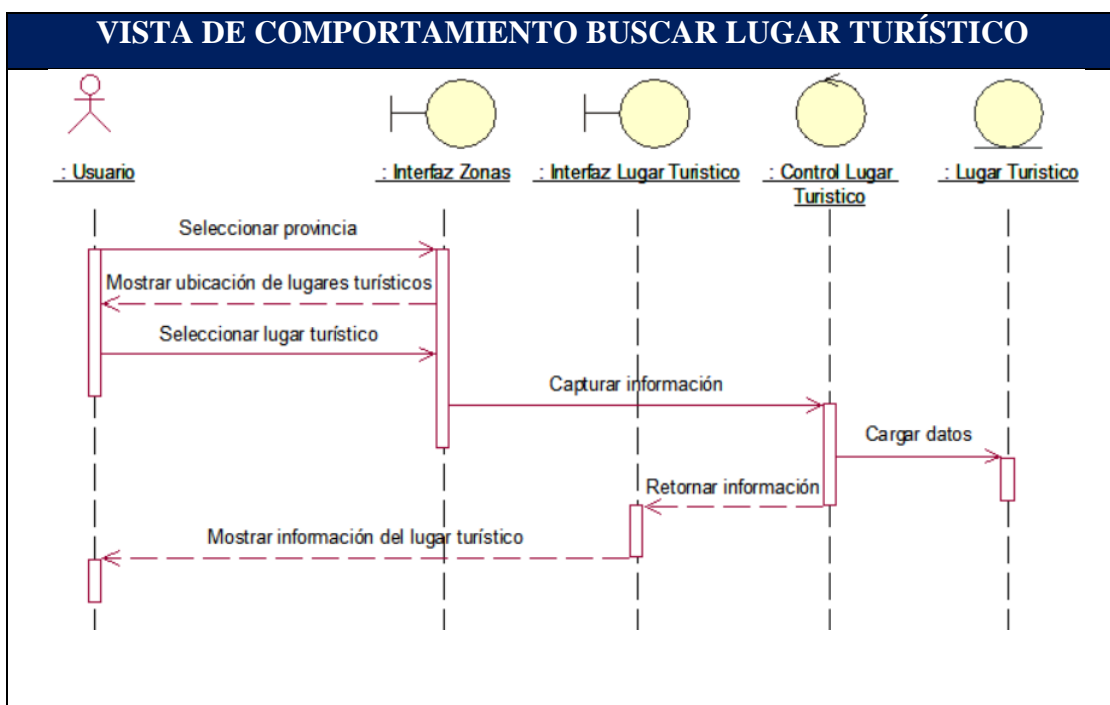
VISTA DE COMPORTAMIENTO BUSCAR LUGAR TURÍSTICO

: Usuario

: Interfaz Zonas

: Interfaz Lugar Turistico

: Control Lugar Turistico

: Lugar Turistico

Seleccionar provincia

Mostrar ubicación de lugares turísticos

Seleccionar lugar turístico

Capturar información

Cargar datos

Retornar información

Mostrar información del lugar turístico